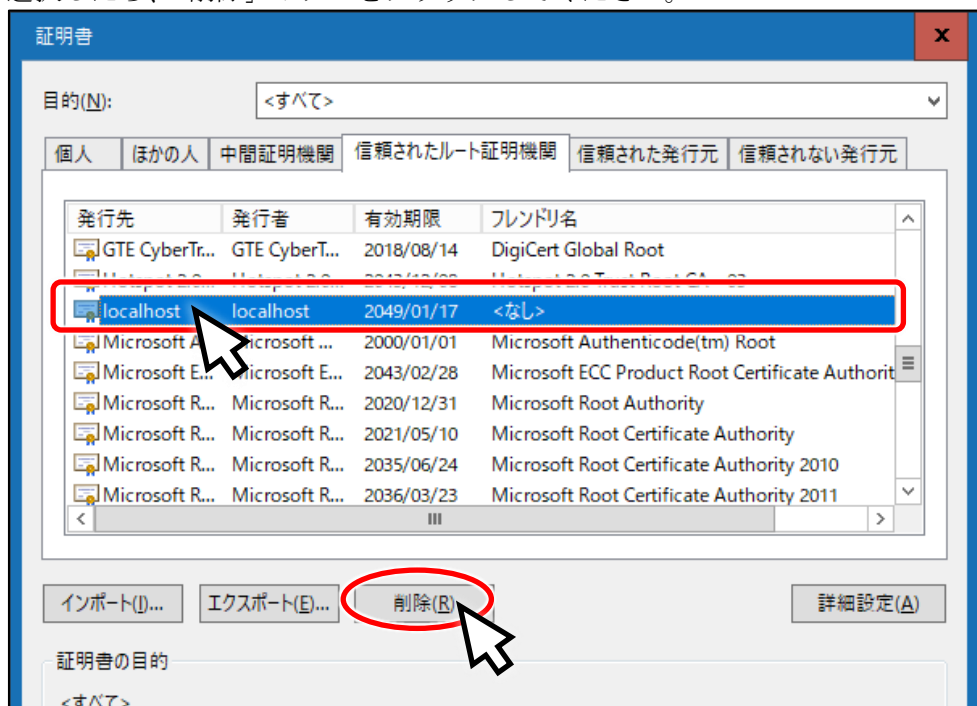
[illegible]

証明書

x

目的(N): <すべて>

個人 | ほかの人 | 中間証明機関 | 信頼されたルート証明機関 | 信頼された発行元 | 信頼されない発行元

| 発行先 | 発行者 | 有効期限 | フレンドリ名 |
|---|---|---|---|
| GTE CyberTr... | GTE CyberT... | 2018/08/14 | DigiCert Global Root |
| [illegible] | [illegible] | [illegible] | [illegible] |
| localhost | localhost | 2049/01/17 | <なし> |
| Microsoft A... | Microsoft ... | 2000/01/01 | Microsoft Authenticode(tm) Root |
| Microsoft E... | Microsoft E... | 2043/02/28 | Microsoft ECC Product Root Certificate Authorit |
| Microsoft R... | Microsoft R... | 2020/12/31 | Microsoft Root Authority |
| Microsoft R... | Microsoft R... | 2021/05/10 | Microsoft Root Certificate Authority |
| Microsoft R... | Microsoft R... | 2035/06/24 | Microsoft Root Certificate Authority 2010 |
| Microsoft R... | Microsoft R... | 2036/03/23 | Microsoft Root Certificate Authority 2011 |

インポート(I)... エクスポート(E)... 削除(R) 詳細設定(A)

証明書の目的

<すべて>